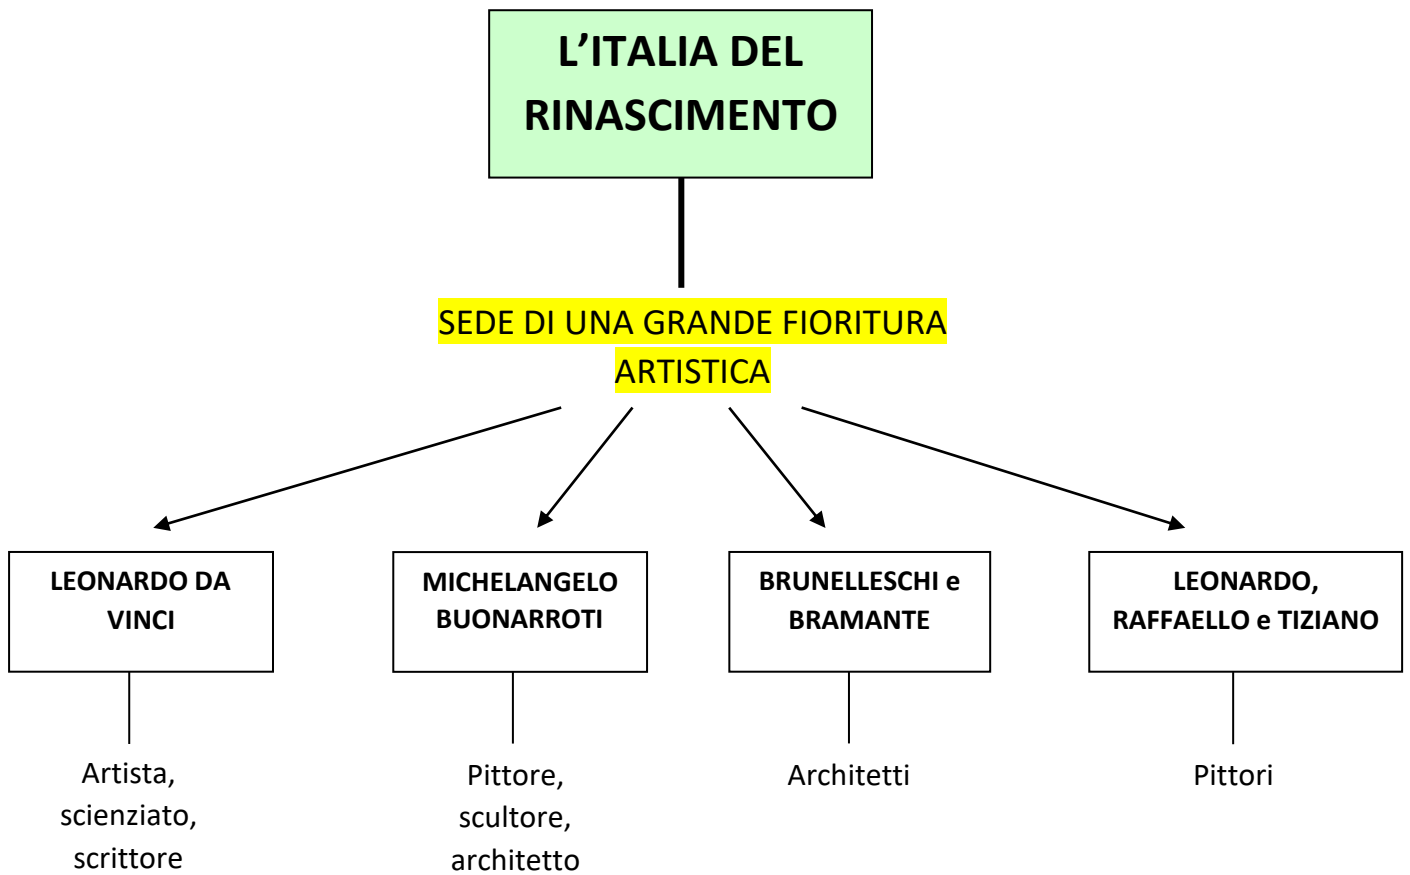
L’ITALIA DEL RINASCIMENTO

SEDE DI UNA GRANDE FIORITURA ARTISTICA

LEONARDO DA VINCI

Artista, scienziato, scrittore

MICHELANGELO BUONARROTI

Pittore, scultore, architetto

BRUNELLESCHI e BRAMANTE

Architetti

LEONARDO, RAFFAELLO e TIZIANO

Pittori